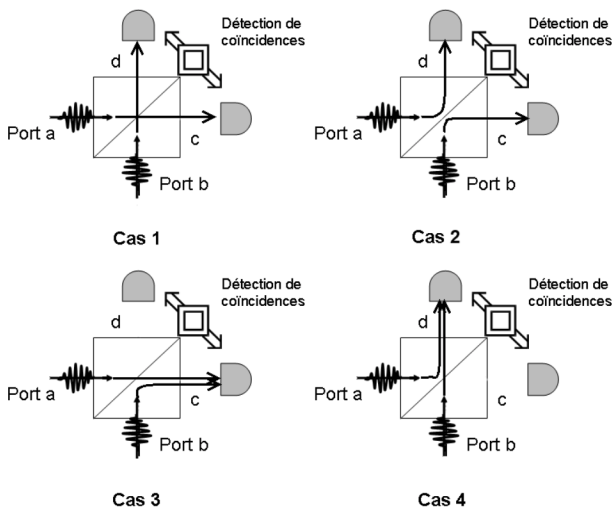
Détection de coïncidences

d

Port a

c

Port b

Cas 1

Détection de coïncidences

d

Port a

c

Port b

Cas 2

Détection de coïncidences

d

Port a

c

Port b

Cas 3

Détection de coïncidences

d

Port a

c

Port b

Cas 4